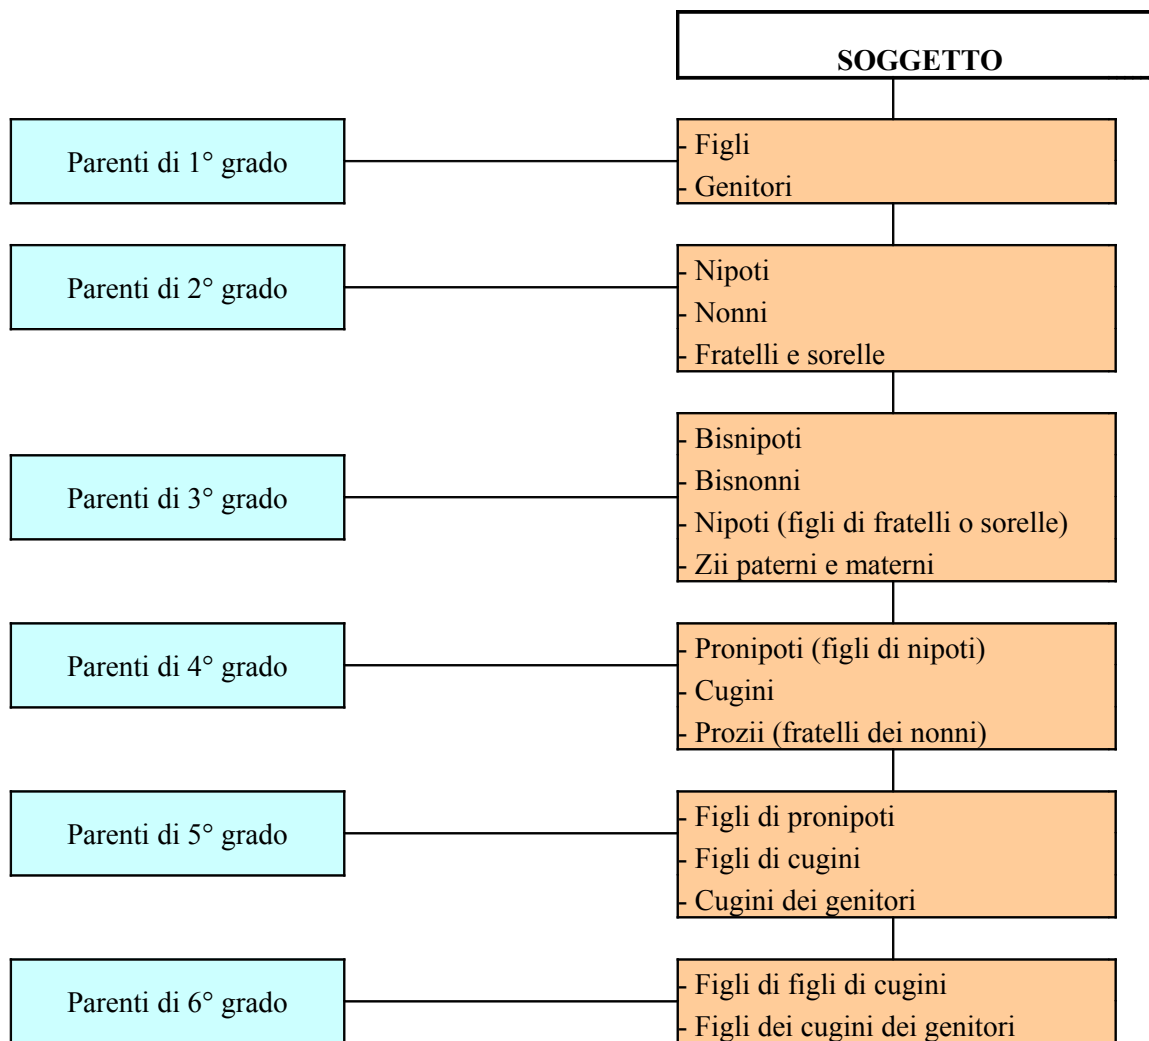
SOGGETTO

Parenti di 1° grado

- Figli
- Genitori

Parenti di 2° grado

- Nipoti
- Nonni
- Fratelli e sorelle

Parenti di 3° grado

- Bisnipoti
- Bisnonni
- Nipoti (figli di fratelli o sorelle)
- Zii paterni e materni

Parenti di 4° grado

- Pronipoti (figli di nipoti)
- Cugini
- Prozii (fratelli dei nonni)

Parenti di 5° grado

- Figli di pronipoti
- Figli di cugini
- Cugini dei genitori

Parenti di 6° grado

- Figli di figli di cugini
- Figli dei cugini dei genitori